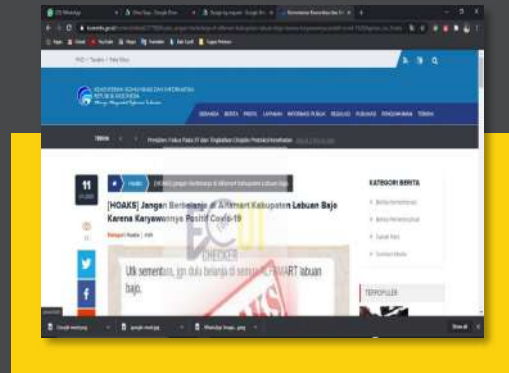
[HOAKS] Jangan Berbelanja di Alfamart Kabupaten Labuan Bajo Karena Karyawannya Positif Covid-19

11

KATEGORI BERITA

CHECKER

Utk sementara, jgn dulu belanja di semua ALFAMART labuan bajo.

TERPOPULER

Show all